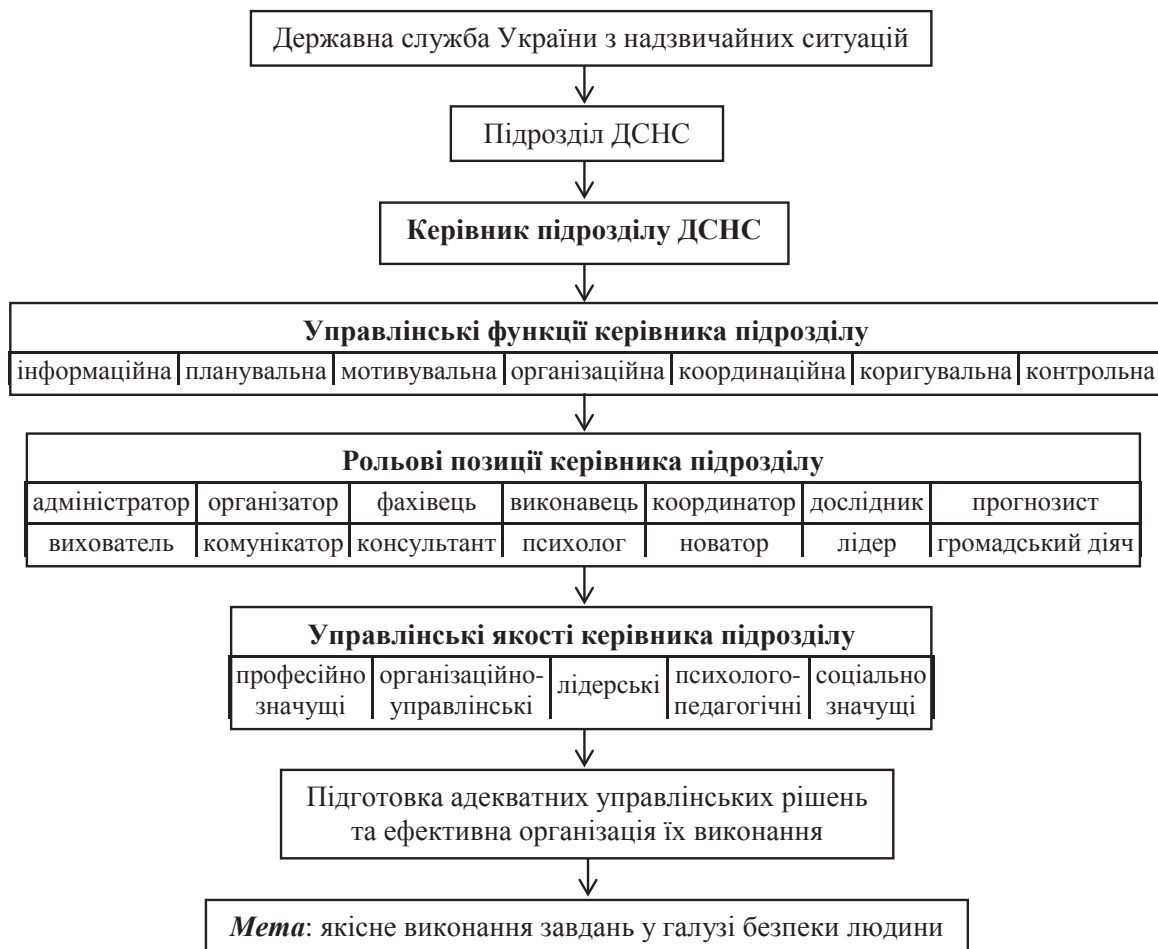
Державна служба України з надзвичайних ситуацій

Підрозділ ДСНС

**Керівник підрозділу ДСНС**

**Управлінські функції керівника підрозділу**

| інформаційна | планувальна | мотивувальна | організаційна | координаційна | коригувальна | контрольна |
|---|---|---|---|---|---|---|

**Рольові позиції керівника підрозділу**

| адміністратор | організатор | фахівець | виконавець | координатор | дослідник | прогнозист |
|---|---|---|---|---|---|---|
| вихователь | комунікатор | консультант | психолог | новатор | лідер | громадський діяч |

**Управлінські якості керівника підрозділу**

| професійно значущі | організаційно-управлінські | лідерські | психолого-педагогічні | соціально значущі |
|---|---|---|---|---|

Підготовка адекватних управлінських рішень та ефективна організація їх виконання

***Мета***: якісне виконання завдань у галузі безпеки людини